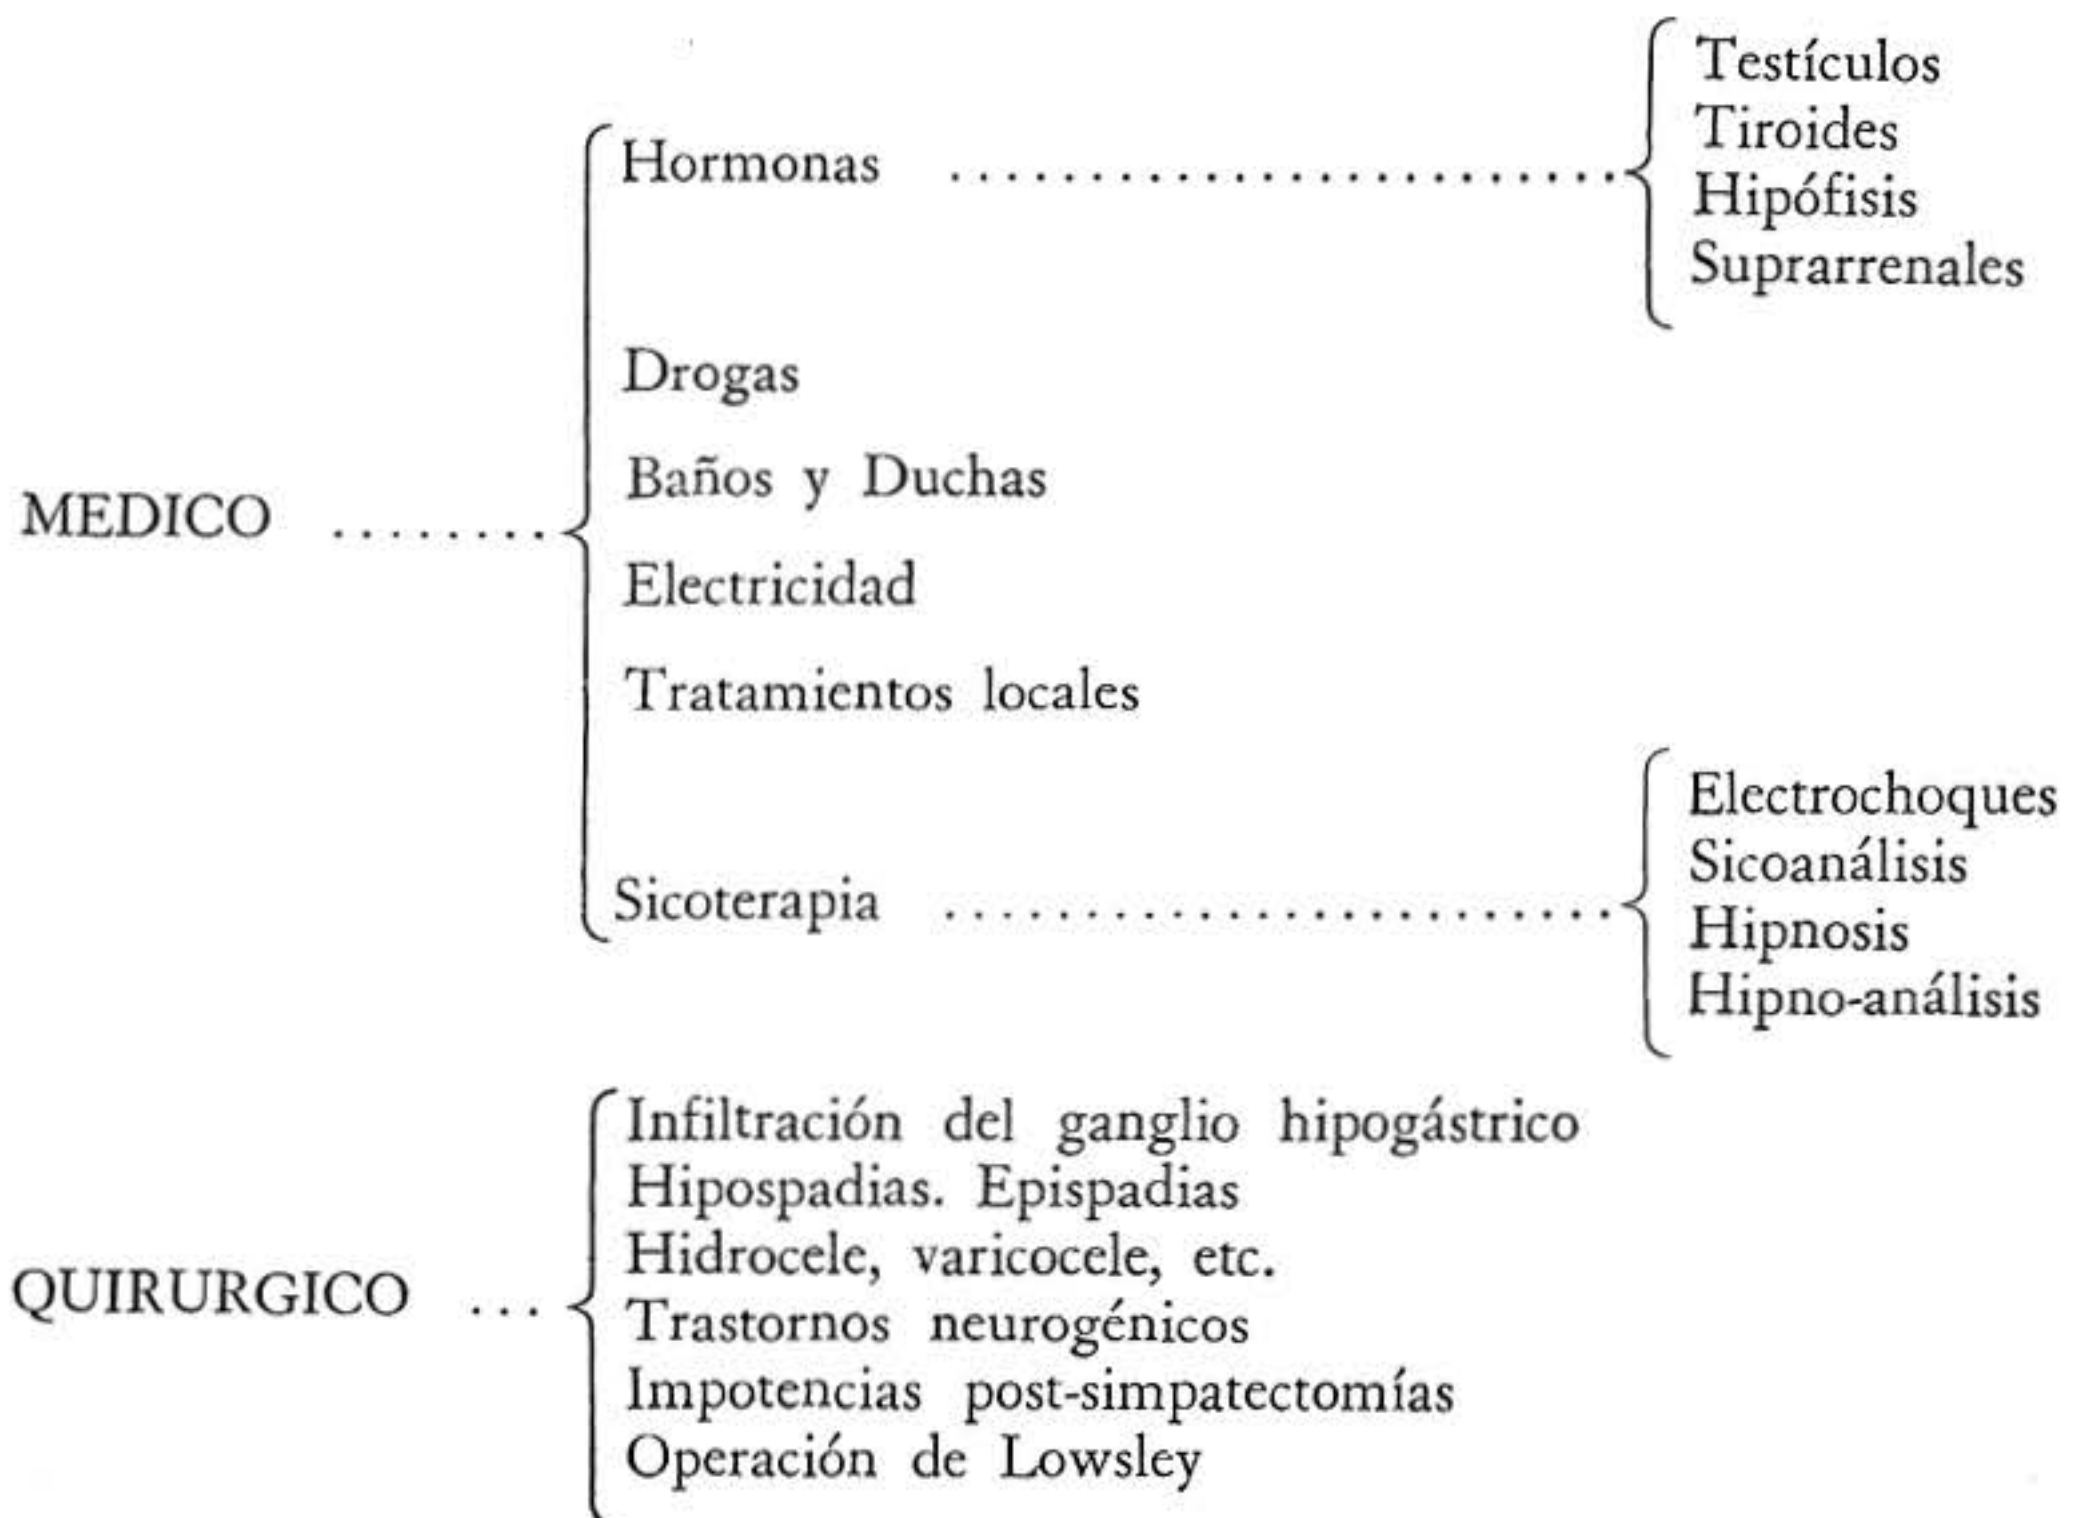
MEDICO .........
Hormonas ......................
Testículos
Tiroides
Hipófisis
Suprarrenales
Drogas
Baños y Duchas
Electricidad
Tratamientos locales
Sicoterapia ......................
Electrochoques
Sicoanálisis
Hipnosis
Hipno-análisis

QUIRURGICO ...
Infiltración del ganglio hipogástrico
Hipospadias. Epispadias
Hidrocele, varicocele, etc.
Trastornos neurogénicos
Impotencias post-simpatectomías
Operación de Lowsley